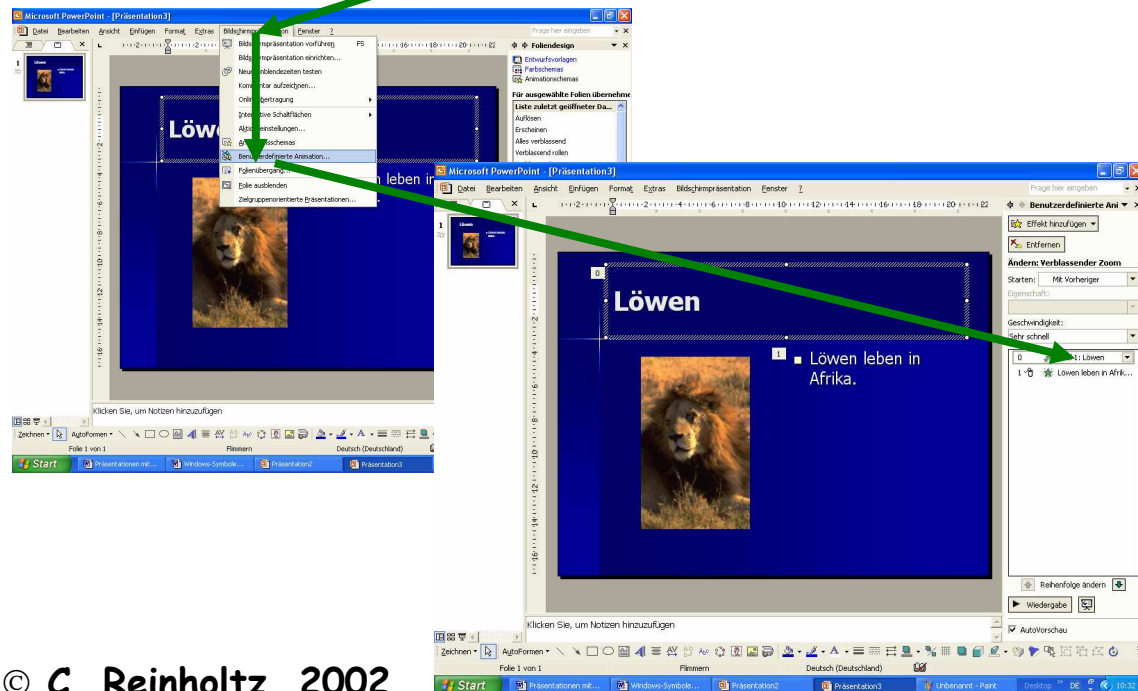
Microsoft PowerPoint - [Präsentation3]

Datei Bearbeiten Ansicht Einfügen Format Extras Bildschirmpräsentation Fenster ?

Frage hier eingeben

Bildschirmpräsentation vorführen F5
Bildschirmpräsentation einrichten...
Neue Einblendezeiten testen
Kommentar aufzeichnen...
Onlineübertragung
Interaktive Schaltflächen
Aktionseinstellungen...
Animationsschemas
Benutzerdefinierte Animation...
Folienübergang...
Folie ausblenden
Zielgruppenorientierte Präsentationen...

Foliendesign
Entwurfsvorlagen
Farbschemas
Animationschemas
Für ausgewählte Folien übernehme
Liste zuletzt geöffneter Da...
Auflösen
Erscheinen
Alles verblassend
Verblassend rollen

Löwen
Löwen leben in

Klicken Sie, um Notizen hinzuzufügen

Zeichnen AutoFormen

Folie 1 von 1 Flimmern Deutsch (Deutschland)

Start Präsentationen mit... Windows-Symbole... Präsentation2 Präsentation3

Microsoft PowerPoint - [Präsentation3]

Datei Bearbeiten Ansicht Einfügen Format Extras Bildschirmpräsentation Fenster ?

Frage hier eingeben

Benutzerdefinierte Ani

Effekt hinzufügen
Entfernen
Ändern: Verblassender Zoom
Starten: Mit Vorheriger
Eigenschaft:
Geschwindigkeit:
Sehr schnell
0 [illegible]1: Löwen
1 Löwen leben in Afrik...

Reihenfolge ändern
Wiedergabe
AutoVorschau

0
Löwen
1
Löwen leben in Afrika.

Klicken Sie, um Notizen hinzuzufügen

Zeichnen AutoFormen

Folie 1 von 1 Flimmern Deutsch (Deutschland)

Start Präsentationen mit... Windows-Symbole... Präsentation2 Präsentation3 Unbenannt - Paint Desktop DE 10:32

© C. Reinholtz 2002